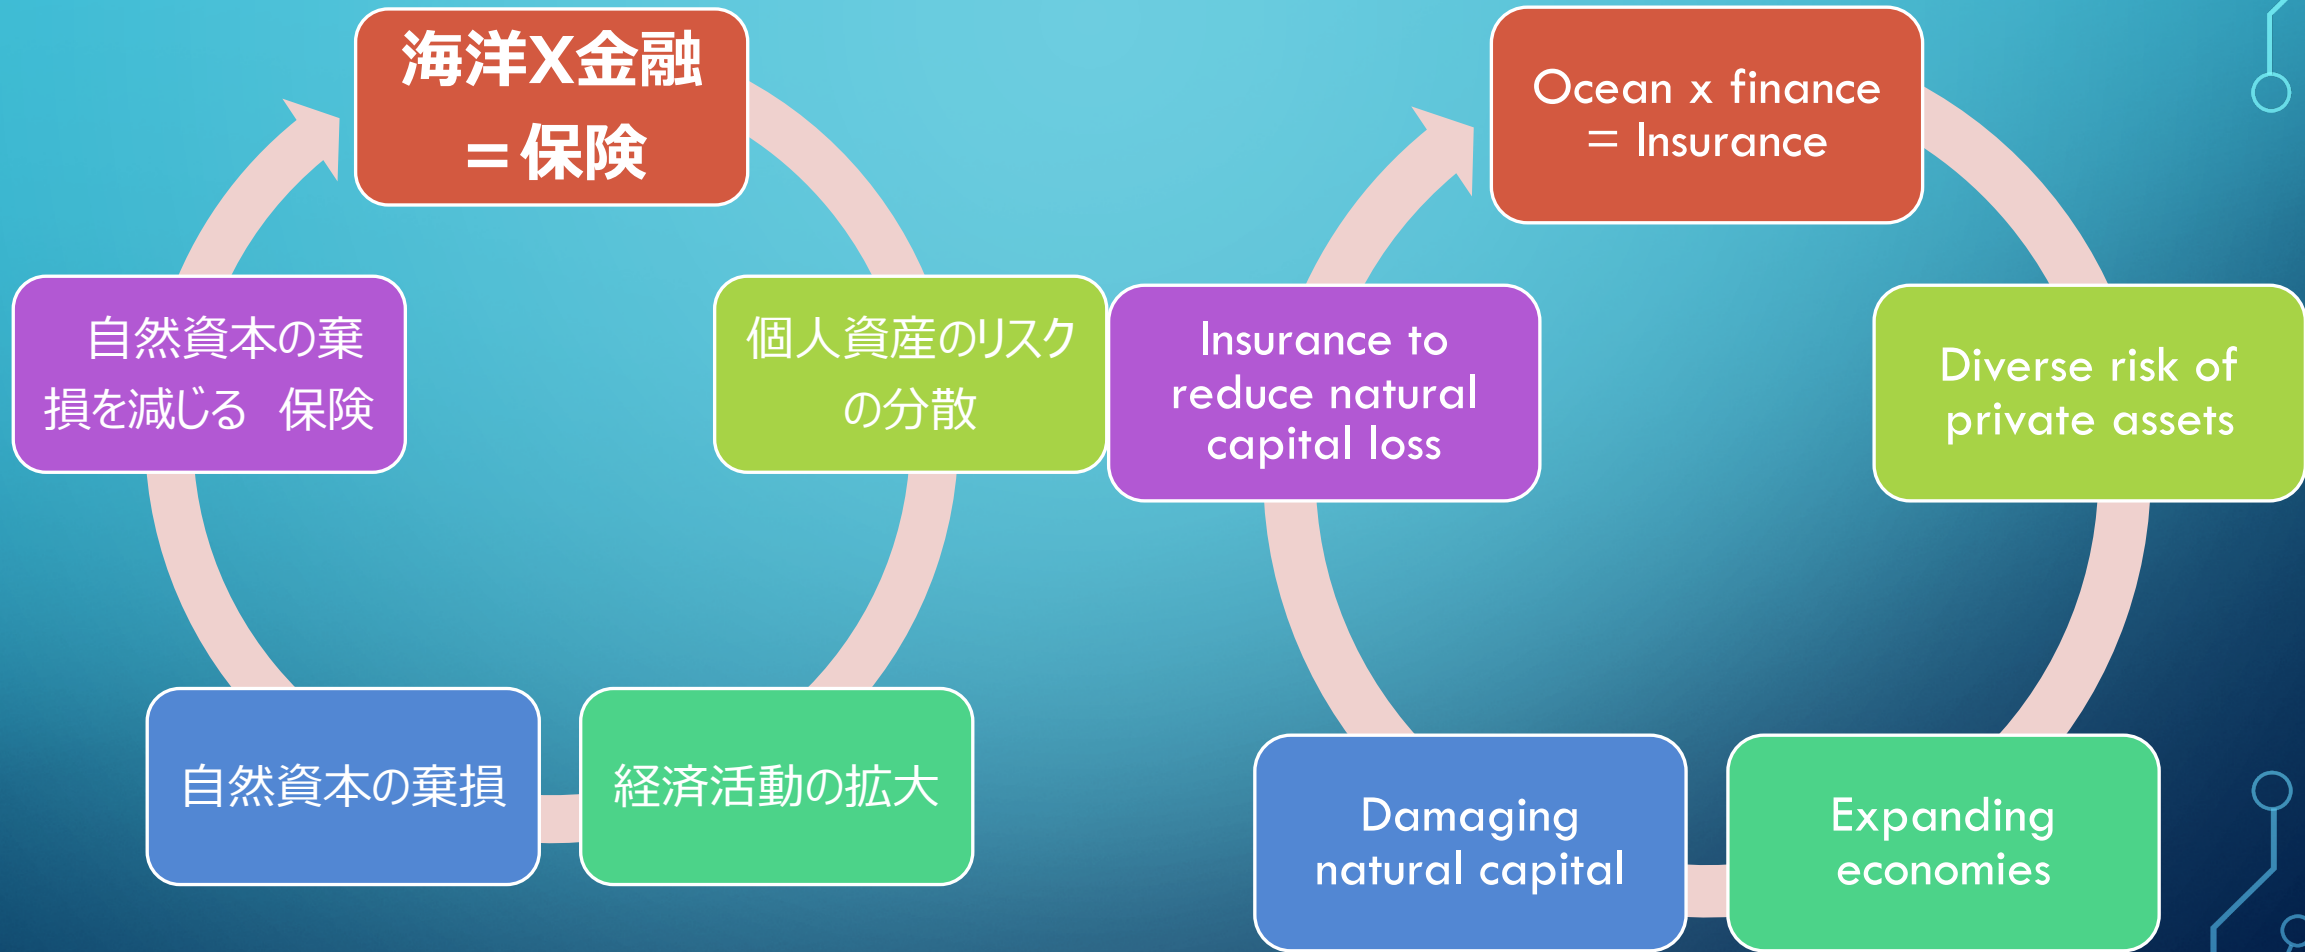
海洋X金融
＝保険

個人資産のリスクの分散

経済活動の拡大

自然資本の棄損

自然資本の棄損を減じる　保険

Ocean x finance
= Insurance

Diverse risk of private assets

Expanding economies

Damaging natural capital

Insurance to reduce natural capital loss